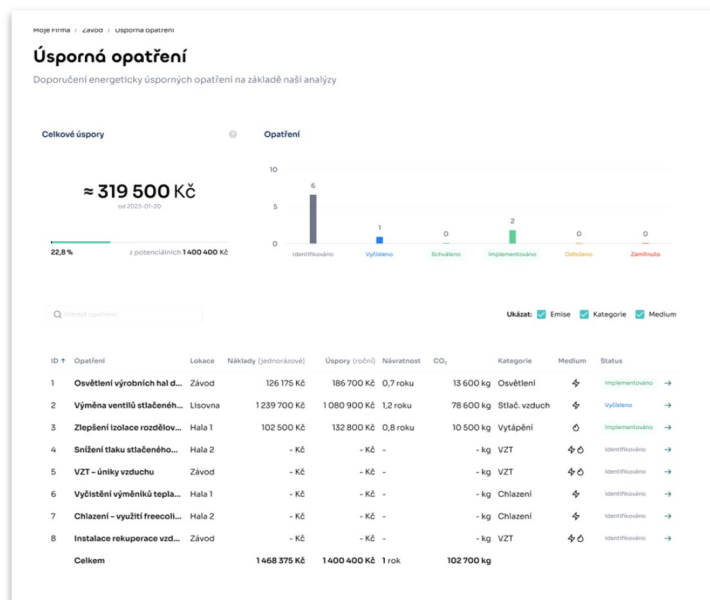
Moje Firma / Závod / Úsporná opatření

# Úsporná opatření

Doporučení energeticky úsporných opatření na základě naší analýzy

Celkové úspory

≈ 319 500 Kč

od 2023-01-30

22,8 % z potenciálních 1 400 400 Kč

Opatření

10
5
0

6 Identifikováno
1 Vyčísleno
0 Schváleno
2 Implementováno
0 Odloženo
0 Zamítnuto

Hledat opatření

Ukázat: Emise Kategorie Medium

| ID ↑ | Opatření | Lokace | Náklady (jednorázové) | Úspory (roční) | Návratnost | $CO_2$ | Kategorie | Medium | Status |
|---|---|---|---|---|---|---|---|---|---|
| 1 | Osvětlení výrobních hal d... | Závod | 126 175 Kč | 186 700 Kč | 0,7 roku | 13 600 kg | Osvětlení | | Implementováno |
| 2 | Výměna ventilů stlačeneh... | Lisovna | 1 239 700 Kč | 1 080 900 Kč | 1,2 roku | 78 600 kg | Stlač. vzduch | | Vyčísleno |
| 3 | Zlepšení izolace rozdělov... | Hala 1 | 102 500 Kč | 132 800 Kč | 0,8 roku | 10 500 kg | Vytápění | | Implementováno |
| 4 | Snížení tlaku stlačeného... | Hala 2 | - Kč | - Kč | - | - kg | VZT | | Identifikováno |
| 5 | VZT – úniky vzduchu | Závod | - Kč | - Kč | - | - kg | VZT | | Identifikováno |
| 6 | Vyčistění výměníků tepla... | Hala 1 | - Kč | - Kč | - | - kg | Chlazení | | Identifikováno |
| 7 | Chlazení – využití freecoli... | Hala 2 | - Kč | - Kč | - | - kg | Chlazení | | Identifikováno |
| 8 | Instalace rekuperace vzd... | Závod | - Kč | - Kč | - | - kg | VZT | | Identifikováno |
| | Celkem | | 1 468 375 Kč | 1 400 400 Kč | 1 rok | 102 700 kg | | | |